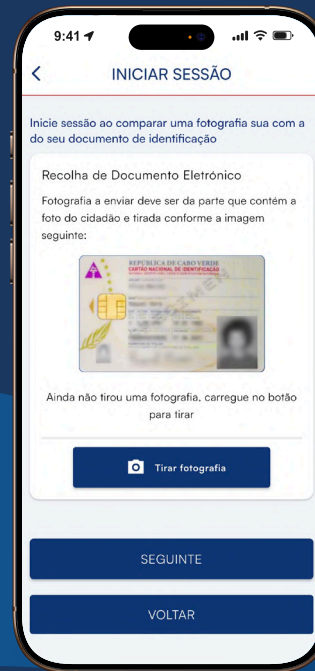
9:41

INICIAR SESSÃO

Inicie sessão ao comparar uma fotografia sua com a do seu documento de identificação

Recolha de Documento Eletrónico

Fotografia a enviar deve ser da parte que contém a foto do cidadão e tirada conforme a imagem seguinte:

REPÚBLICA DE CABO VERDE
CARTÃO NACIONAL DE IDENTIFICAÇÃO

SPECIMEN

Ainda não tirou uma fotografia, carregue no botão para tirar

Tirar fotografia

SEGUINTE

VOLTAR